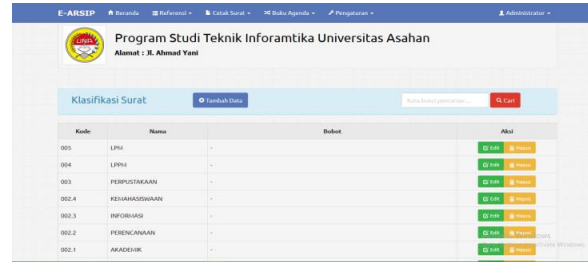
E-ARSIP Beranda Referensi Cetak Surat Buku Agenda Pengaturan Administrator

UNA

Program Studi Teknik Inforamtika Universitas Asahan
Alamat : Jl. Ahmad Yani

Klasifikasi Surat Tambah Data Kata kunci pencarian... Cari

| Kode | Nama | Bobot | Aksi |
|---|---|---|---|
| 005 | LPM | - | Edit Hapus |
| 004 | LPPM | - | Edit Hapus |
| 003 | PERPUSTAKAAN | - | Edit Hapus |
| 002.4 | KEMAHASISWAAN | - | Edit Hapus |
| 002.3 | INFORMASI | - | Edit Hapus |
| 002.2 | PERENCANAAN | - | Edit Hapus |
| 002.1 | AKADEMIK | - | Edit Hapus |

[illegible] Windows